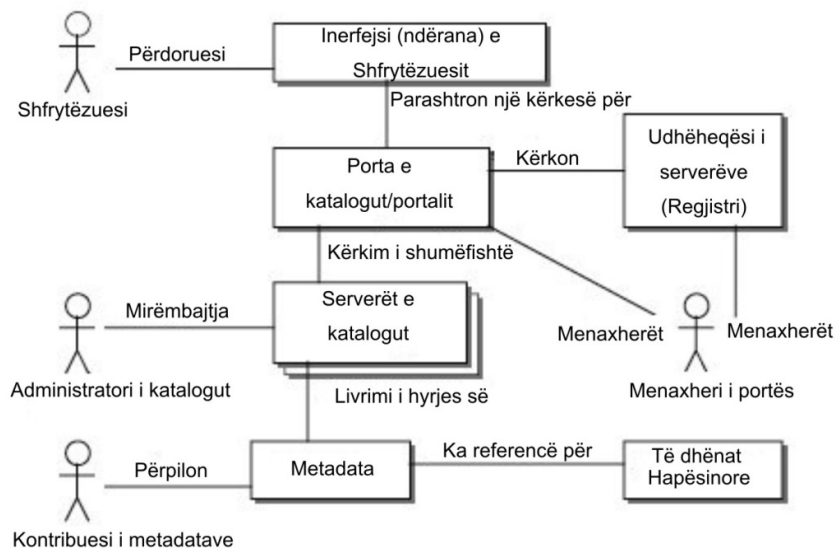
Shfrytëzuesi

Përdoruesi

Inerfejsi (ndërana) e Shfrytëzuesit

Parashtron një kërkesë për

Porta e katalogut/portalit

Kërkon

Udhëheqësi i serverëve (Regjistri)

Kërkim i shumëfishtë

Administratori i katalogut

Mirëmbajtja

Serverët e katalogut

Menaxherët

Menaxherët

Menaxheri i portës

Livrimi i hyrjes së

Kontribuesi i metadatave

Përpilon

Metadata

Ka referencë për

Të dhënat Hapësinore